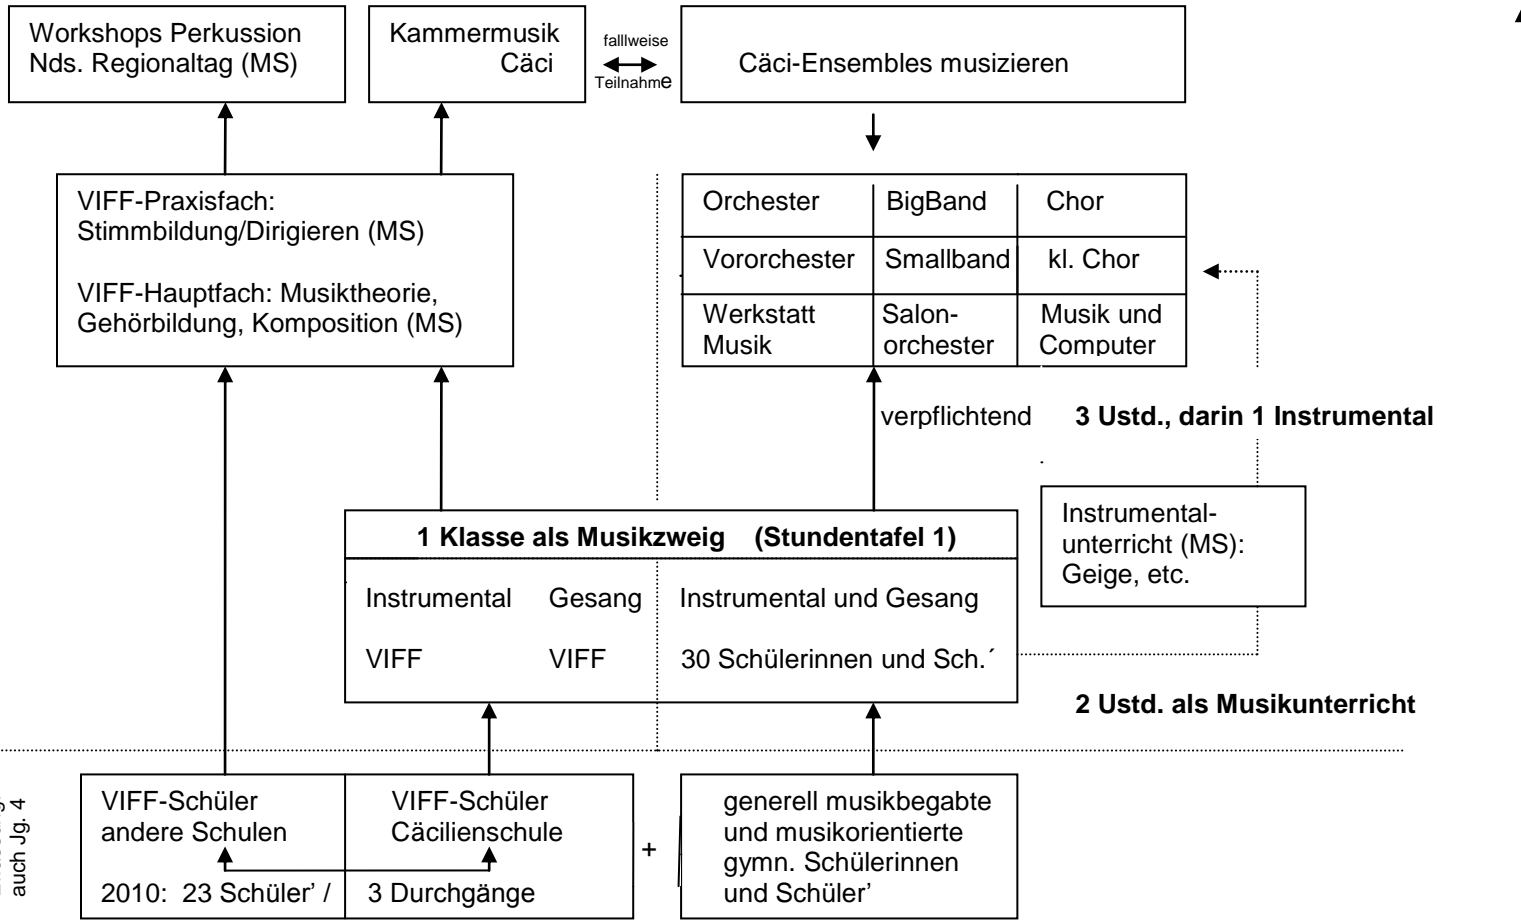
Workshops Perkussion
Nds. Regionaltag (MS)

Kammermusik
Cäci

fallweise
Teilnahme

Cäci-Ensembles musizieren

| Orchester | BigBand | Chor |
|---|---|---|
| Vororchester | Smallband | kl. Chor |
| Werkstatt Musik | Salon-orchester | Musik und Computer |

VIFF-Praxisfach:
Stimmbildung/Dirigieren (MS)

VIFF-Hauptfach: Musiktheorie, Gehörbildung, Komposition (MS)

verpflichtend

3 Ustd., darin 1 Instrumental

Instrumental-unterricht (MS): Geige, etc.

1 Klasse als Musikzweig (Stundentafel 1)

Instrumental Gesang Instrumental und Gesang

VIFF VIFF 30 Schülerinnen und Sch.´

2 Ustd. als Musikunterricht

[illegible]
auch Jg. 4

VIFF-Schüler
andere Schulen

VIFF-Schüler
Cäcilienschule

2010: 23 Schüler’ /

3 Durchgänge

+

generell musikbegabte und musikorientierte gymn. Schülerinnen und Schüler’